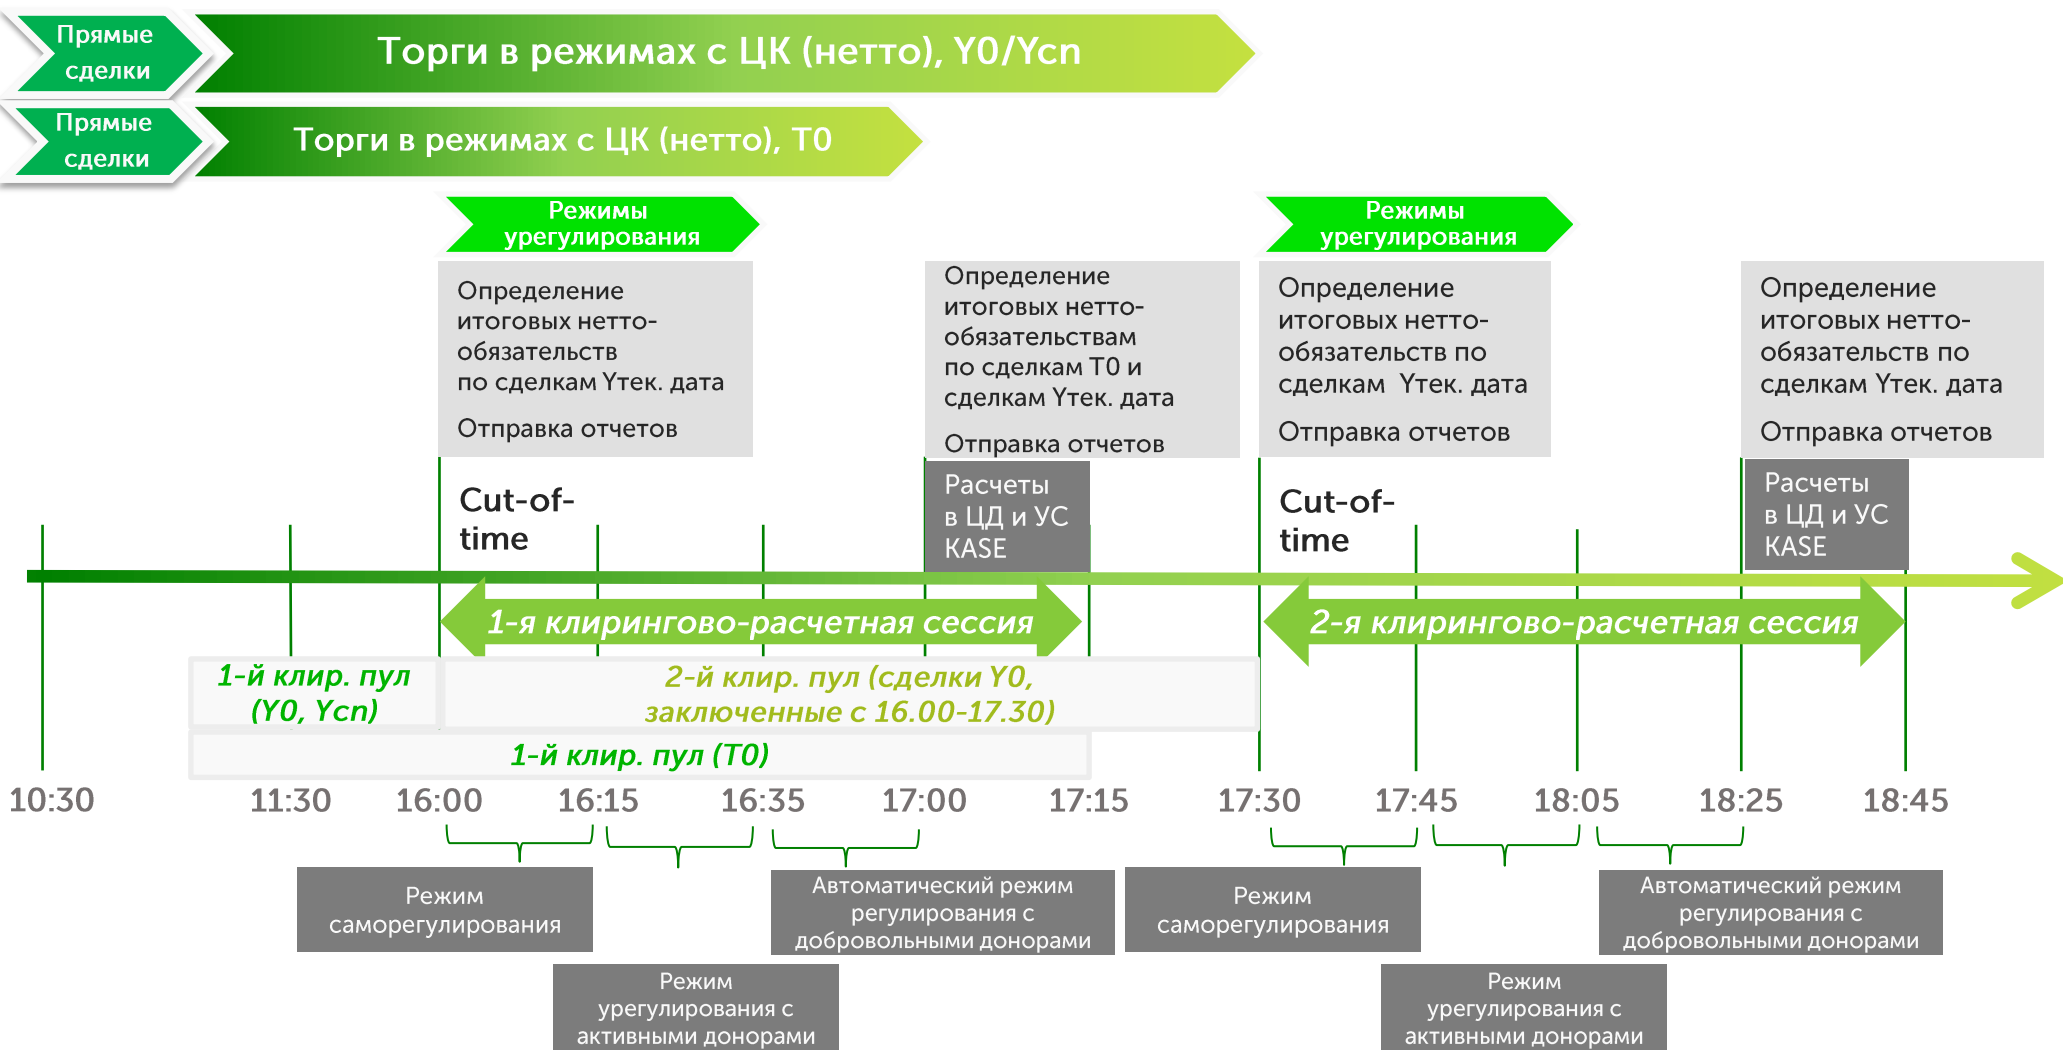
Прямые сделки

Торги в режимах с ЦК (нетто), Y0/Ycn

Прямые сделки

Торги в режимах с ЦК (нетто), T0

Режимы урегулирования

Режимы урегулирования

Определение итоговых нетто-обязательств по сделкам Yтек. дата

Отправка отчетов

Определение итоговых нетто-обязательствам по сделкам T0 и сделкам Yтек. дата

Отправка отчетов

Определение итоговых нетто-обязательств по сделкам Yтек. дата

Отправка отчетов

Определение итоговых нетто-обязательств по сделкам Yтек. дата

Отправка отчетов

Cut-of-time

Расчеты в ЦД и УС KASE

Cut-of-time

Расчеты в ЦД и УС KASE

1-я клирингово-расчетная сессия

2-я клирингово-расчетная сессия

1-й клир. пул (Y0, Ycn)

2-й клир. пул (сделки Y0, заключенные с 16.00-17.30)

1-й клир. пул (T0)

10:30 11:30 16:00 16:15 16:35 17:00 17:15 17:30 17:45 18:05 18:25 18:45

Режим саморегулирования

Автоматический режим регулирования с добровольными донорами

Режим саморегулирования

Автоматический режим регулирования с добровольными донорами

Режим урегулирования с активными донорами

Режим урегулирования с активными донорами